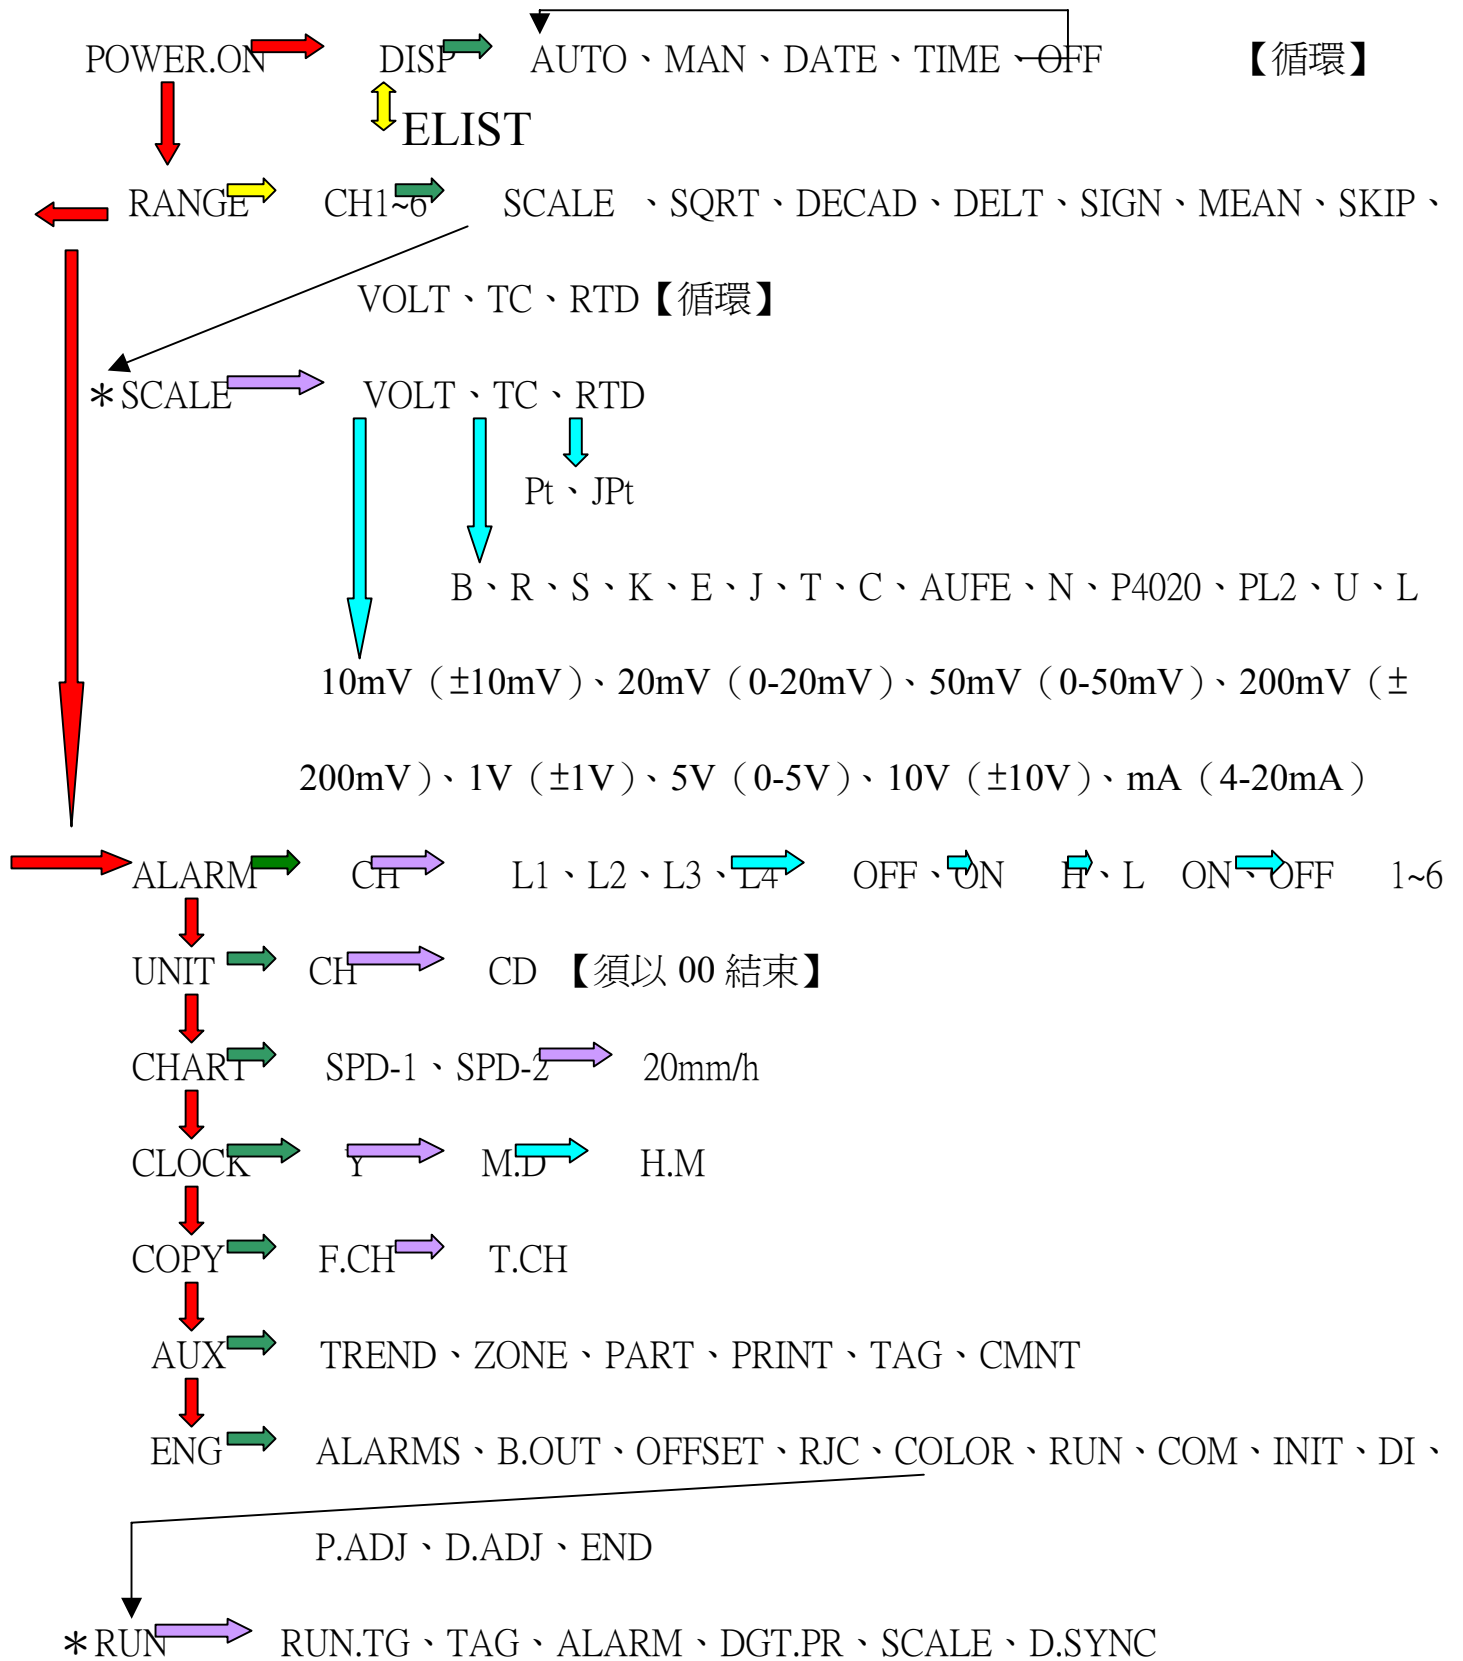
POWER.ON DISP AUTO、MAN、DATE、TIME、OFF 【循環】

ELIST

RANGE CH1~6 SCALE 、SQRT、DECAD、DELT、SIGN、MEAN、SKIP、

VOLT、TC、RTD【循環】

＊SCALE VOLT、TC、RTD

Pt、JPt

B、R、S、K、E、J、T、C、AUFE、N、P4020、PL2、U、L

10mV（±10mV）、20mV（0-20mV）、50mV（0-50mV）、200mV（±200mV）、1V（±1V）、5V（0-5V）、10V（±10V）、mA（4-20mA）

ALARM CH L1、L2、L3、L4 OFF、ON H、L ON、OFF 1~6

UNIT CH CD 【須以 00 結束】

CHART SPD-1、SPD-2 20mm/h

CLOCK Y M.D H.M

COPY F.CH T.CH

AUX TREND、ZONE、PART、PRINT、TAG、CMNT

ENG ALARMS、B.OUT、OFFSET、RJC、COLOR、RUN、COM、INIT、DI、

P.ADJ、D.ADJ、END

＊RUN RUN.TG、TAG、ALARM、DGT.PR、SCALE、D.SYNC